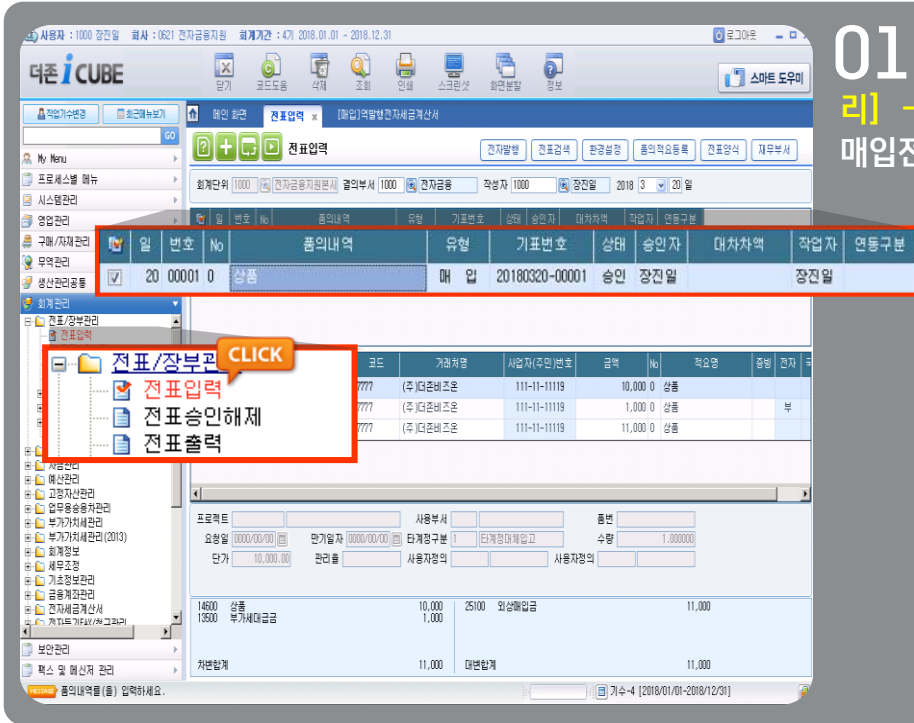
사용자 : 1000 장진일 회사 : 0621 전자금융지원 회계기간 : 4기 2018.01.01 ~ 2018.12.31
로그아웃

더존 i CUBE
닫기 코드도움 삭제 조회 인쇄 스크린샷 화면분할 정보
스마트 도우미

01
리] -
매입전

작업기수변경 최근메뉴보기
GO
My Menu
프로세스별 메뉴
시스템관리
영업관리
구매/자재관리
무역관리
생산관리공통
회계관리
전표/장부관리
전표입력

메인 화면 전표입력 [매입]역발행전자세금계산서

전표입력
전자발행 전표검색 환경설정 품의적요등록 전표양식 재무부서

회계단위 1000 전자금융지원본사 결의부서 1000 전자금융 작성자 1000 장진일 2018 3 20 일

| | 일 | 번호 | No | 품의내역 | 유형 | 기표번호 | 상태 | 승인자 | 대차차액 | 작업자 | 연동구분 |
|---|---|---|---|---|---|---|---|---|---|---|---|
| ☑ | 20 | 00001 | 0 | 상품 | 매 입 | 20180320-00001 | 승인 | 장진일 | | 장진일 | |

CLICK
전표/장부관리
전표입력
전표승인해제
전표출력

| 코드 | 거래처명 | 사업자(주민)번호 | 금액 | No | 적요명 | 증빙 | 전자 |
|---|---|---|---|---|---|---|---|
| 7777 | (주)더존비즈온 | 111-11-11119 | 10,000 | 0 | 상품 | | |
| 7777 | (주)더존비즈온 | 111-11-11119 | 1,000 | 0 | 상품 | | 부 |
| 7777 | (주)더존비즈온 | 111-11-11119 | 11,000 | 0 | 상품 | | |

자금관리
예산관리
고정자산관리
업무용승용차관리
부가가치세관리
부가가치세관리(2013)
회계정보
세무조정
기초정보관리
금융계좌관리
전자세금계산서
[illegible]
보안관리
팩스 및 메신저 관리

프로젝트 사용부서 품번
요청일 0000/00/00 만기일자 0000/00/00 타계정구분 1 타계정대체입고 수량 1.000000
단가 10,000.00 관리율 사용자정의 사용자정의

14600 상품 10,000 25100 외상매입금 11,000
13500 부가세대급금 1,000

차변합계 11,000 대변합계 11,000

MESSAGE 품의내역를(를) 입력하세요.
기수-4 [2018/01/01-2018/12/31]